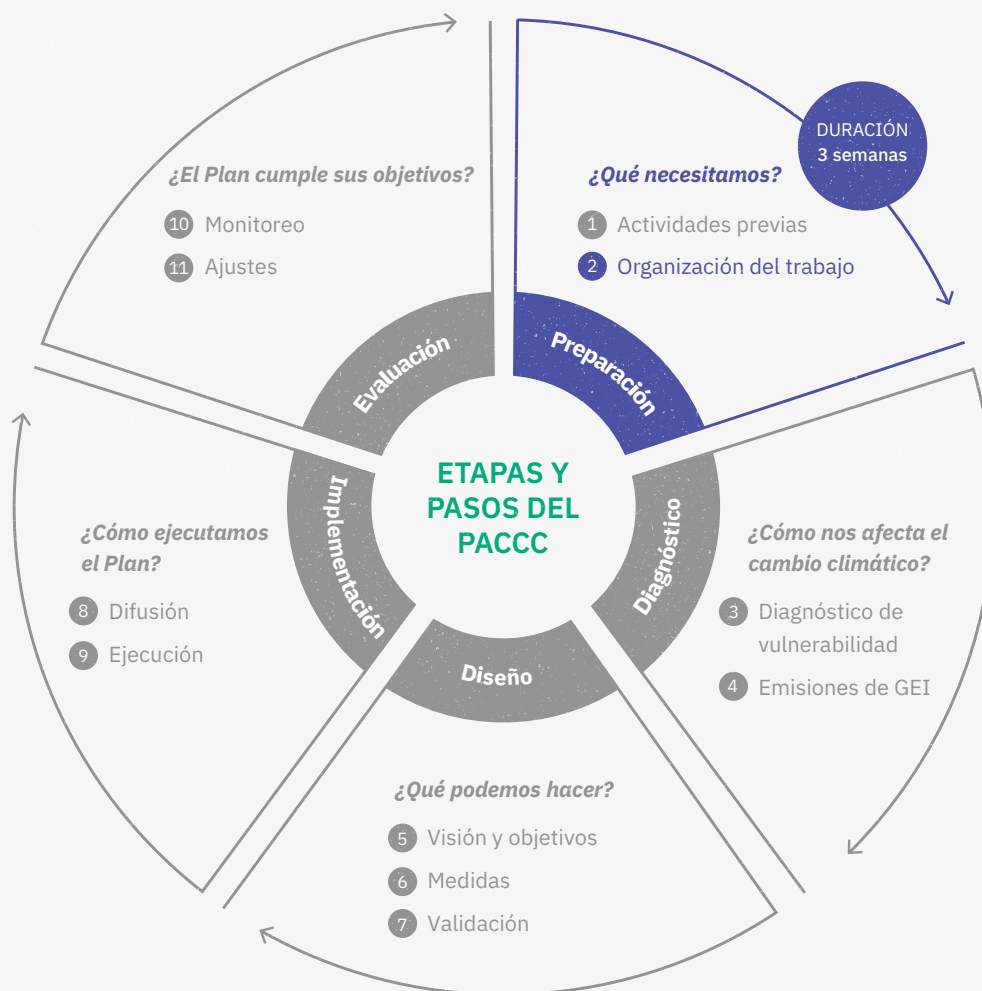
ETAPAS Y PASOS DEL PACCC

Preparación

DURACIÓN
3 semanas

¿Qué necesitamos?

1 Actividades previas

2 Organización del trabajo

Diagnóstico

¿Cómo nos afecta el cambio climático?

3 Diagnóstico de vulnerabilidad

4 Emisiones de GEI

Diseño

¿Qué podemos hacer?

5 Visión y objetivos

6 Medidas

7 Validación

Implementación

¿Cómo ejecutamos el Plan?

8 Difusión

9 Ejecución

Evaluación

¿El Plan cumple sus objetivos?

10 Monitoreo

11 Ajustes